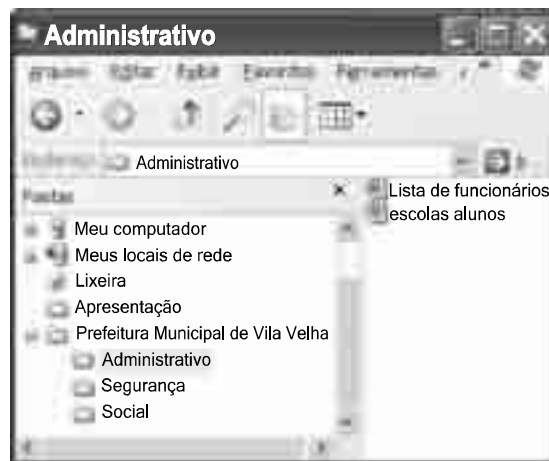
Administrativo

Arquivo Editar Exibir Favoritos Ferramentas

Endereço Administrativo

Pastas

Meu computador
Meus locais de rede
Lixeira
Apresentação
Prefeitura Municipal de Vila Velha
Administrativo
Segurança
Social

Lista de funcionários
escolas alunos